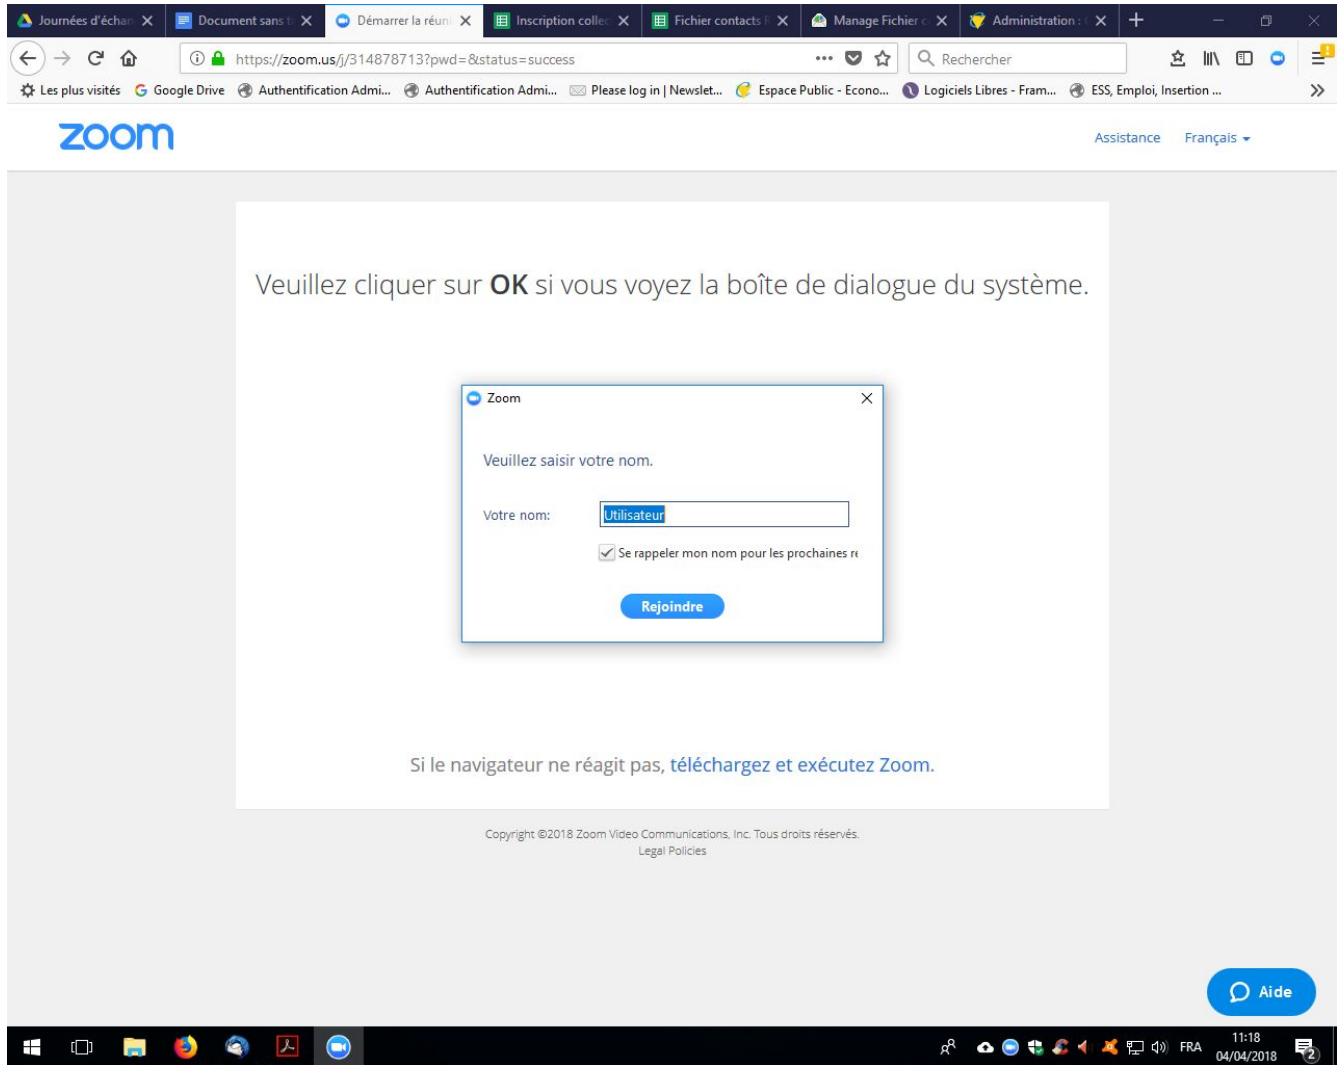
Journées d'échan
Document sans t
Démarrer la réuni
Inscription collec
Fichier contacts
Manage Fichier c
Administration :

https://zoom.us/j/314878713?pwd=&status=success
Rechercher

Les plus visités  Google Drive  Authentification Admi...  Authentification Admi...  Please log in | Newslet...  Espace Public - Econo...  Logiciels Libres - Fram...  ESS, Emploi, Insertion ...

zoom
Assistance  Français

Veuillez cliquer sur **OK** si vous voyez la boîte de dialogue du système.

Zoom

Veuillez saisir votre nom.

Votre nom: Utilisateur

Se rappeler mon nom pour les prochaines re

Rejoindre

Si le navigateur ne réagit pas, téléchargez et exécutez Zoom.

Copyright ©2018 Zoom Video Communications, Inc. Tous droits réservés.
Legal Policies

Aide

FRA 11:18 04/04/2018 2